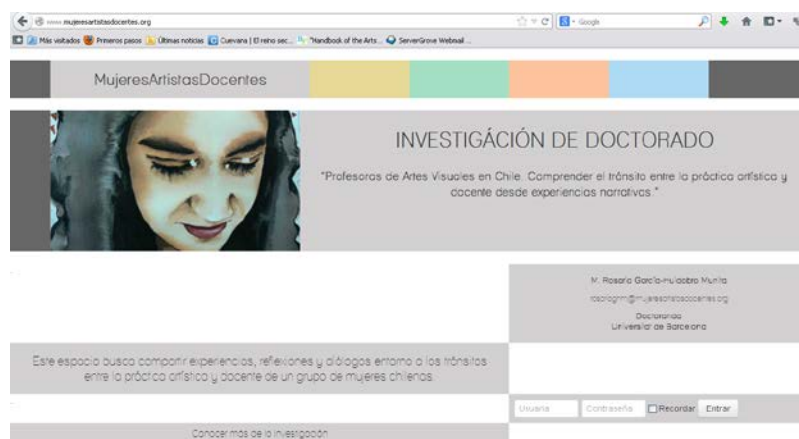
www.mujeresartistasdocentes.org

Google

Más visitados Primeros pasos Últimas noticias Cuevana | El reino sec... "Handbook of the Arts... ServerGrove Webmail ...

MujeresArtistasDocentes

INVESTIGACIÓN DE DOCTORADO

"Profesoras de Artes Visuales en Chile. Comprender el tránsito entre la práctica artística y docente desde experiencias narrativas."

M. Rosario García-Huidobro Munita

rosariogrm@mujeresartistasdocentes.org

Doctoranda
Universitat de Barcelona

Este espacio busca compartir experiencias, reflexiones y diálogos entorno a los tránsitos entre la práctica artística y docente de un grupo de mujeres chilenas.

Usuario Contraseña Recordar Entrar

Conocer más de la investigación